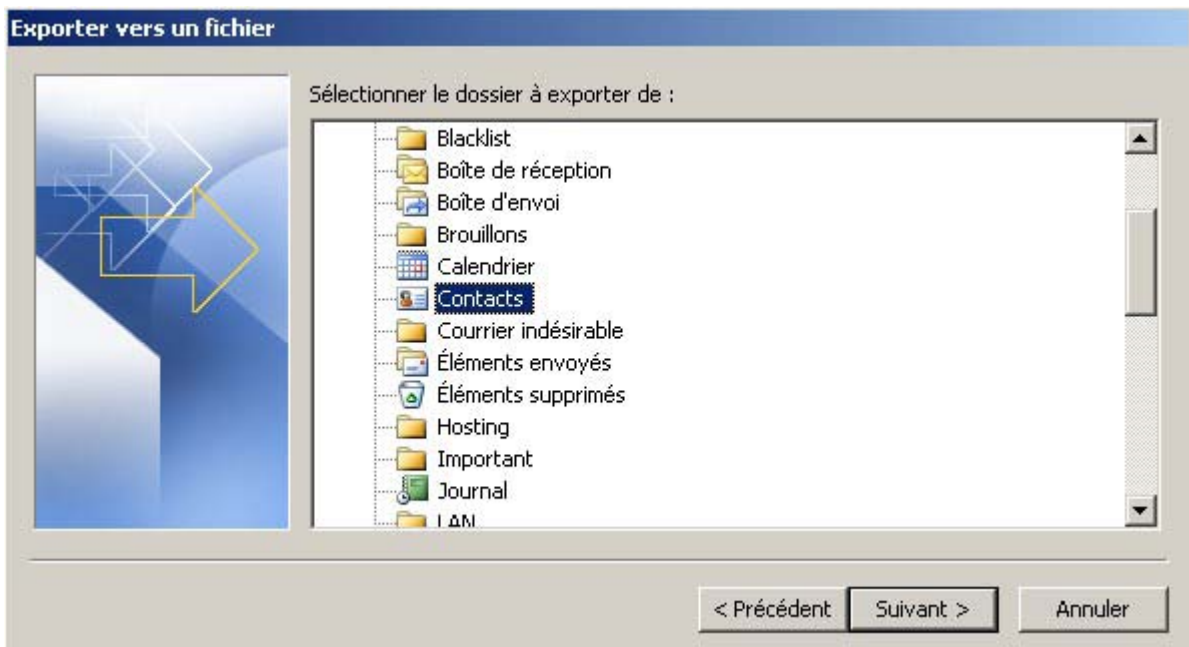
Exporter vers un fichier

Sélectionner le dossier à exporter de :

Blacklist
Boîte de réception
Boîte d'envoi
Brouillons
Calendrier
Contacts
Courrier indésirable
Éléments envoyés
Éléments supprimés
Hosting
Important
Journal
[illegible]

< Précédent
Suivant >
Annuler